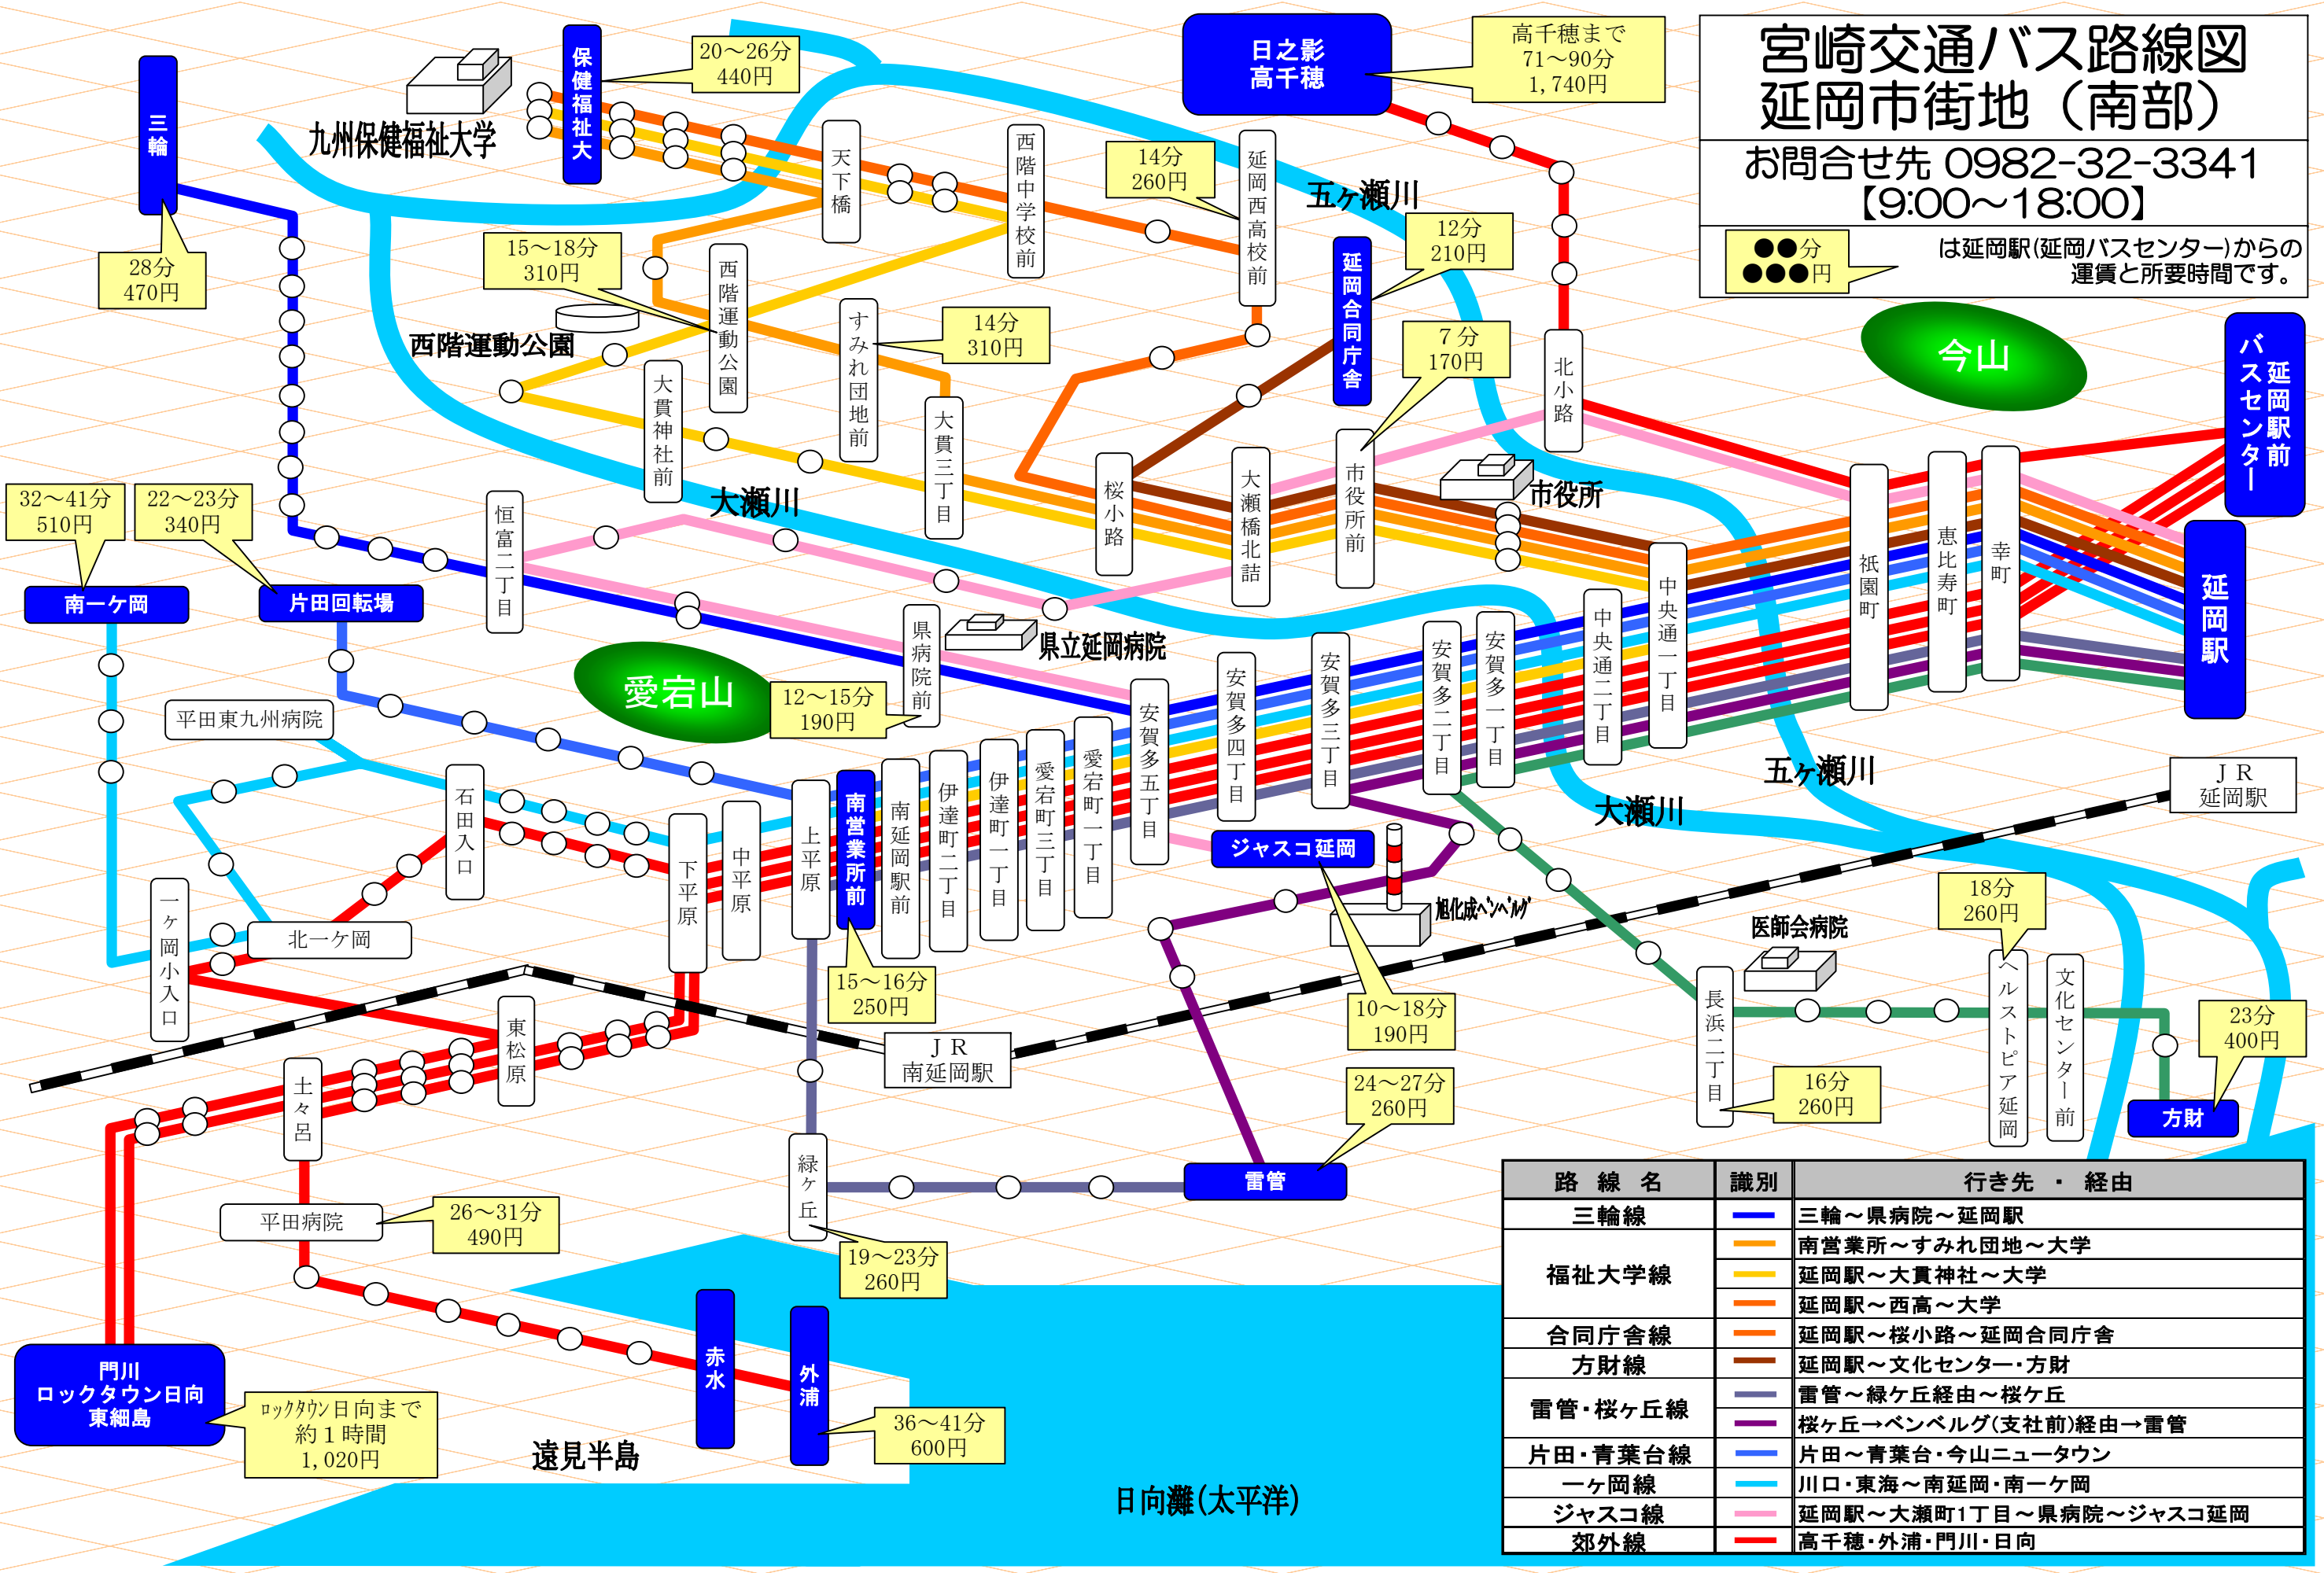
宮崎交通バス路線図
延岡市街地（南部）
お問合せ先 0982-32-3341
【9:00～18:00】

●●分
●●●円
は延岡駅(延岡バスセンター)からの運賃と所要時間です。

日之影
高千穂

高千穂まで
71～90分
1,740円

三輪
28分
470円

保健福祉大
20～26分
440円

九州保健福祉大学

天下橋
西階中学校前
延岡西高校前
14分
260円
五ヶ瀬川
延岡合同庁舎
12分
210円
15～18分
310円
西階運動公園
西階運動公園
すみれ団地前
14分
310円
大貫三丁目
大貫神社前
北小路
7分
170円
今山
延岡駅前バスセンター
市役所前
市役所
桜小路
大瀬橋北詰
大瀬川
恒富二丁目
32～41分
510円
22～23分
340円
南一ヶ岡
片田回転場
県病院前
県立延岡病院
愛宕山
12～15分
190円
中央通一丁目
中央通二丁目
祇園町
恵比寿町
幸町
延岡駅
安賀多一丁目
安賀多二丁目
安賀多三丁目
安賀多四丁目
安賀多五丁目
愛宕町一丁目
愛宕町三丁目
伊達町一丁目
伊達町二丁目
南延岡駅前
南営業所前
上平原
中平原
下平原
石田入口
平田東九州病院
五ヶ瀬川
大瀬川
JR
延岡駅
ジャスコ延岡
旭化成ベンベルグ
一ヶ岡小入口
北一ヶ岡
15～16分
250円
10～18分
190円
医師会病院
18分
260円
長浜二丁目
ヘルストピア延岡
文化センター前
23分
400円
方財
16分
260円
JR
南延岡駅
東松原
土々呂
24～27分
260円
雷管
緑ヶ丘
19～23分
260円
平田病院
26～31分
490円
門川
ロックタウン日向
東細島
ﾛｯｸﾀｳﾝ日向まで
約1時間
1,020円
赤水
外浦
36～41分
600円
遠見半島
日向灘(太平洋)

| 路　線　名 | 識別 | 行き先　・　経由 |
|---|---|---|
| 三輪線 | | 三輪～県病院～延岡駅 |
| 福祉大学線 | | 南営業所～すみれ団地～大学 |
| | | 延岡駅～大貫神社～大学 |
| | | 延岡駅～西高～大学 |
| 合同庁舎線 | | 延岡駅～桜小路～延岡合同庁舎 |
| 方財線 | | 延岡駅～文化センター・方財 |
| 雷管・桜ヶ丘線 | | 雷管～緑ケ丘経由～桜ケ丘 |
| | | 桜ケ丘→ベンベルグ(支社前)経由→雷管 |
| 片田・青葉台線 | | 片田～青葉台・今山ニュータウン |
| 一ヶ岡線 | | 川口・東海～南延岡・南一ケ岡 |
| ジャスコ線 | | 延岡駅～大瀬町1丁目～県病院～ジャスコ延岡 |
| 郊外線 | | 高千穂・外浦・門川・日向 |